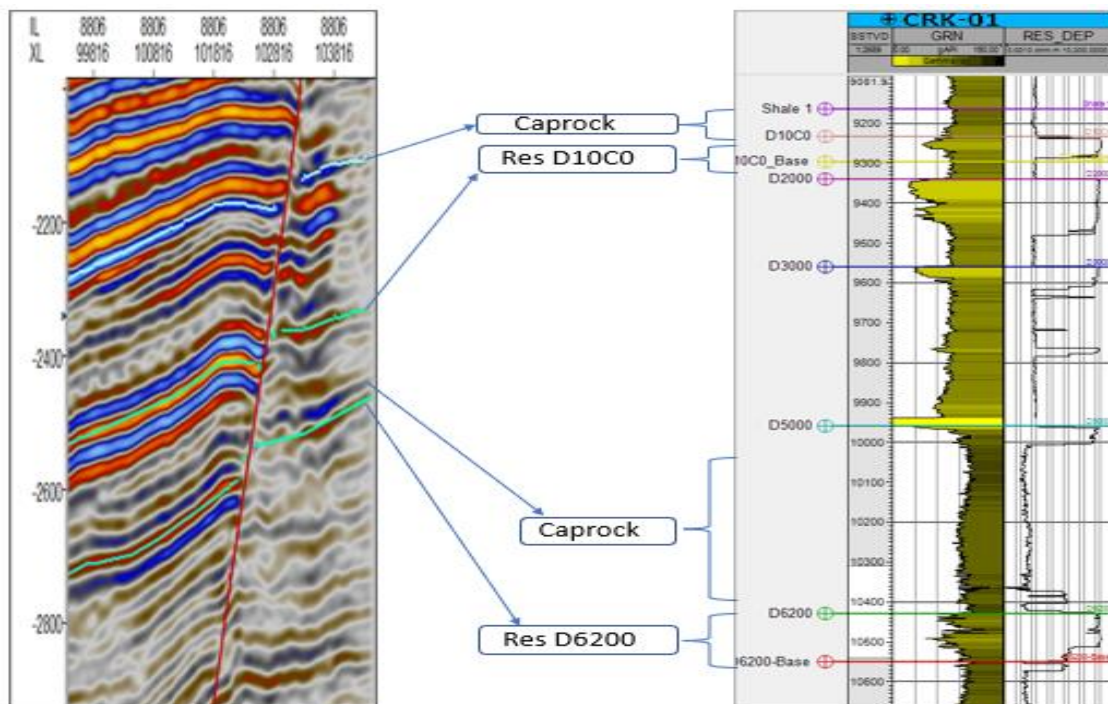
IL 8806 8806 8806 8806 8806
XL 99816 100816 101816 102816 103816

-2200
-2400
-2600
-2800

Caprock
Res D10C0
Caprock
Res D6200

CRK-01
BSTVD GRN RES_DEP
1:2689 0.00 gAPI 150.00
9081.5
Shale 1
9200
D10C0
10C0_Base
9300
D2000
9400
9500
D3000
9600
9700
9800
9900
D5000
10000
10100
10200
10300
10400
D6200
10500
6200-Base
10600